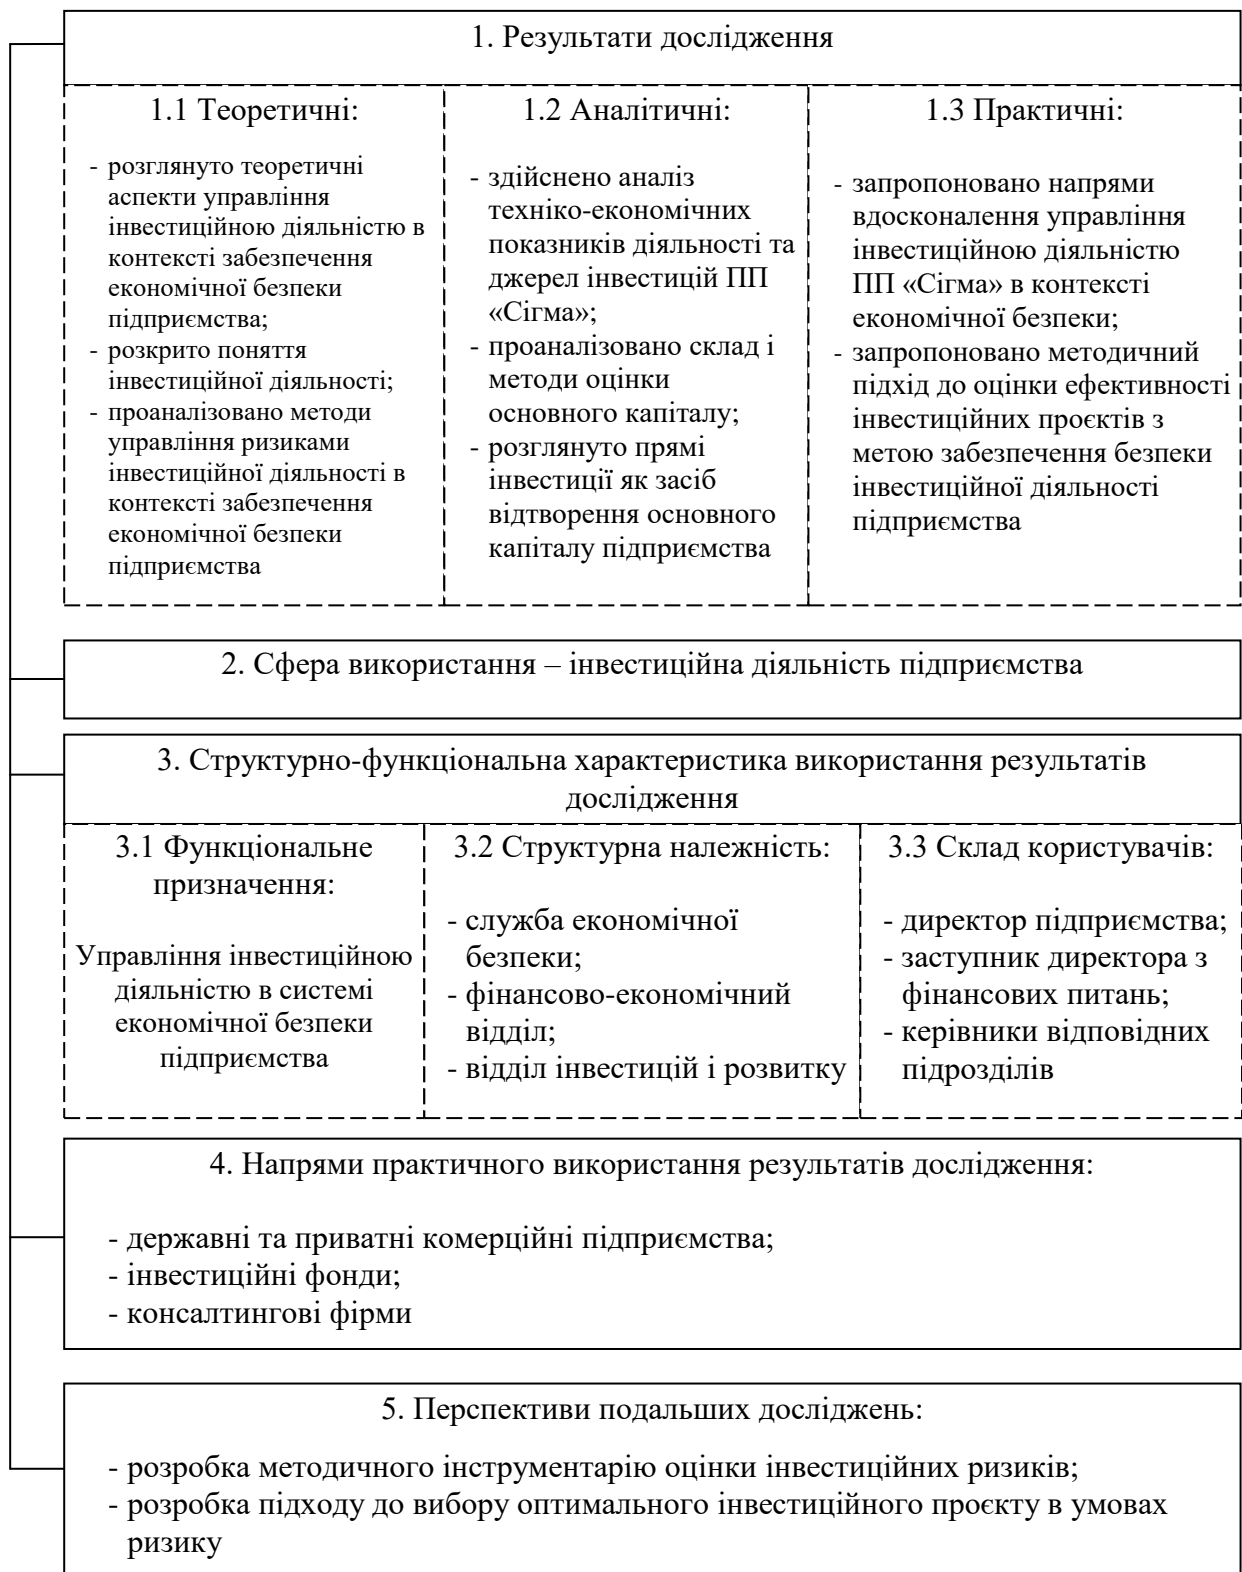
1. Результати дослідження

1.1 Теоретичні:

- розглянуто теоретичні аспекти управління інвестиційною діяльністю в контексті забезпечення економічної безпеки підприємства;
- розкрито поняття інвестиційної діяльності;
- проаналізовано методи управління ризиками інвестиційної діяльності в контексті забезпечення економічної безпеки підприємства

1.2 Аналітичні:

- здійснено аналіз техніко-економічних показників діяльності та джерел інвестицій ПП «Сігма»;
- проаналізовано склад і методи оцінки основного капіталу;
- розглянуто прямі інвестиції як засіб відтворення основного капіталу підприємства

1.3 Практичні:

- запропоновано напрями вдосконалення управління інвестиційною діяльністю ПП «Сігма» в контексті економічної безпеки;
- запропоновано методичний підхід до оцінки ефективності інвестиційних проєктів з метою забезпечення безпеки інвестиційної діяльності підприємства

2. Сфера використання – інвестиційна діяльність підприємства

3. Структурно-функціональна характеристика використання результатів дослідження

3.1 Функціональне призначення:

Управління інвестиційною діяльністю в системі економічної безпеки підприємства

3.2 Структурна належність:

- служба економічної безпеки;
- фінансово-економічний відділ;
- відділ інвестицій і розвитку

3.3 Склад користувачів:

- директор підприємства;
- заступник директора з фінансових питань;
- керівники відповідних підрозділів

4. Напрями практичного використання результатів дослідження:

- державні та приватні комерційні підприємства;
- інвестиційні фонди;
- консалтингові фірми

5. Перспективи подальших досліджень:

- розробка методичного інструментарію оцінки інвестиційних ризиків;
- розробка підходу до вибору оптимального інвестиційного проєкту в умовах ризику